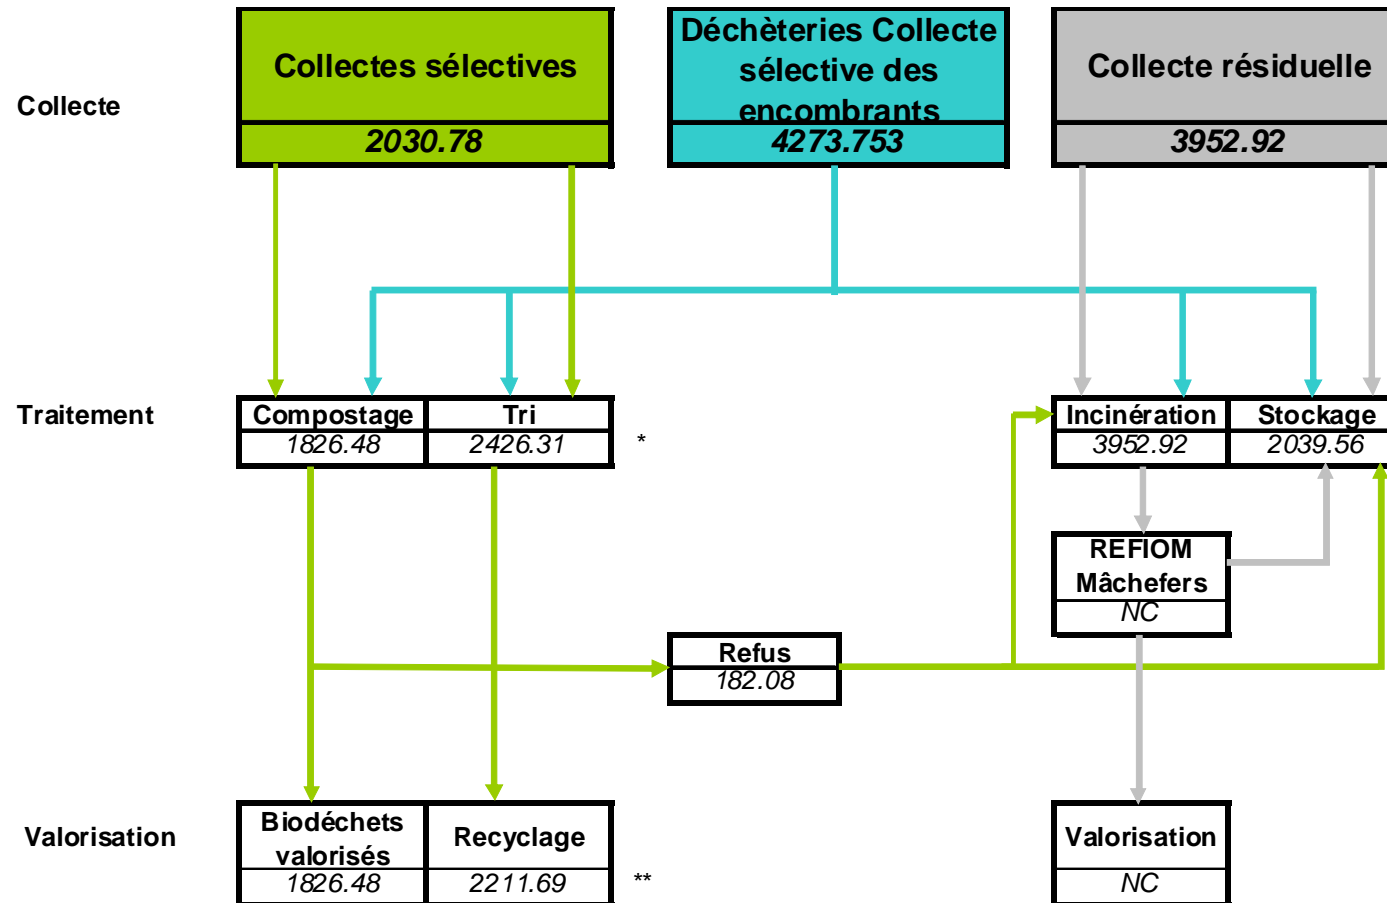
Collecte

Collectes sélectives
2030.78

Déchèteries Collecte sélective des encombrants
4273.753

Collecte résiduelle
3952.92

Traitement

Compostage
1826.48

Tri
2426.31

*

Incinération
3952.92

Stockage
2039.56

REFIOM Mâchefers
NC

Refus
182.08

Valorisation

Biodéchets valorisés
1826.48

Recyclage
2211.69

**

Valorisation
NC